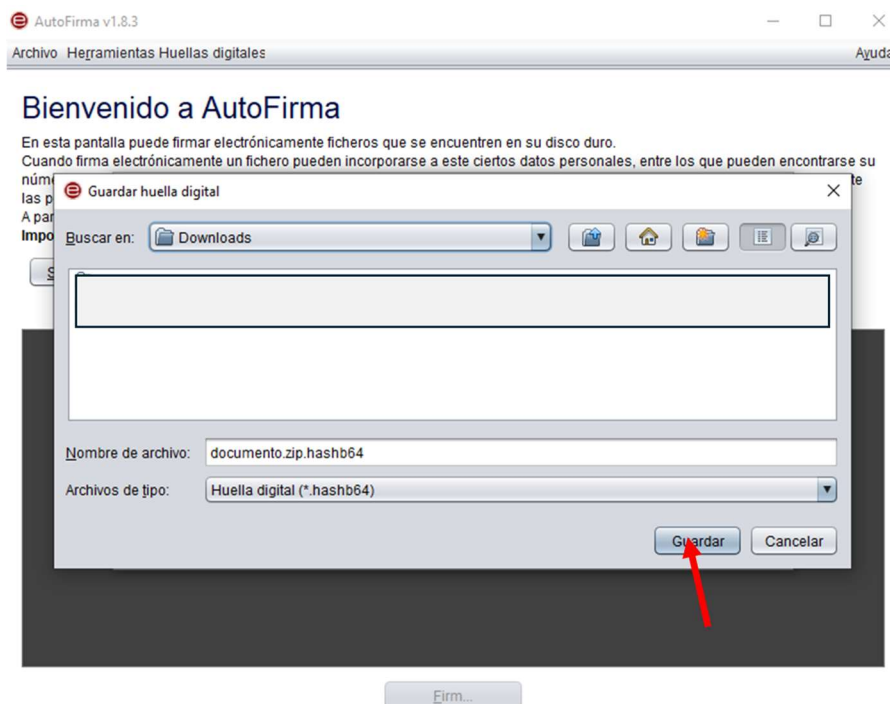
AutoFirma v1.8.3

Archivo Herramientas Huellas digitales Ayuda

Bienvenido a AutoFirma

En esta pantalla puede firmar electrónicamente ficheros que se encuentren en su disco duro.
Cuando firma electrónicamente un fichero pueden incorporarse a este ciertos datos personales, entre los que pueden encontrarse su núm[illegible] te las p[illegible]
A par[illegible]
Impo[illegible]

S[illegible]

Guardar huella digital

Buscar en: Downloads

Nombre de archivo: documento.zip.hashb64

Archivos de tipo: Huella digital (*.hashb64)

Guardar Cancelar

Firm...